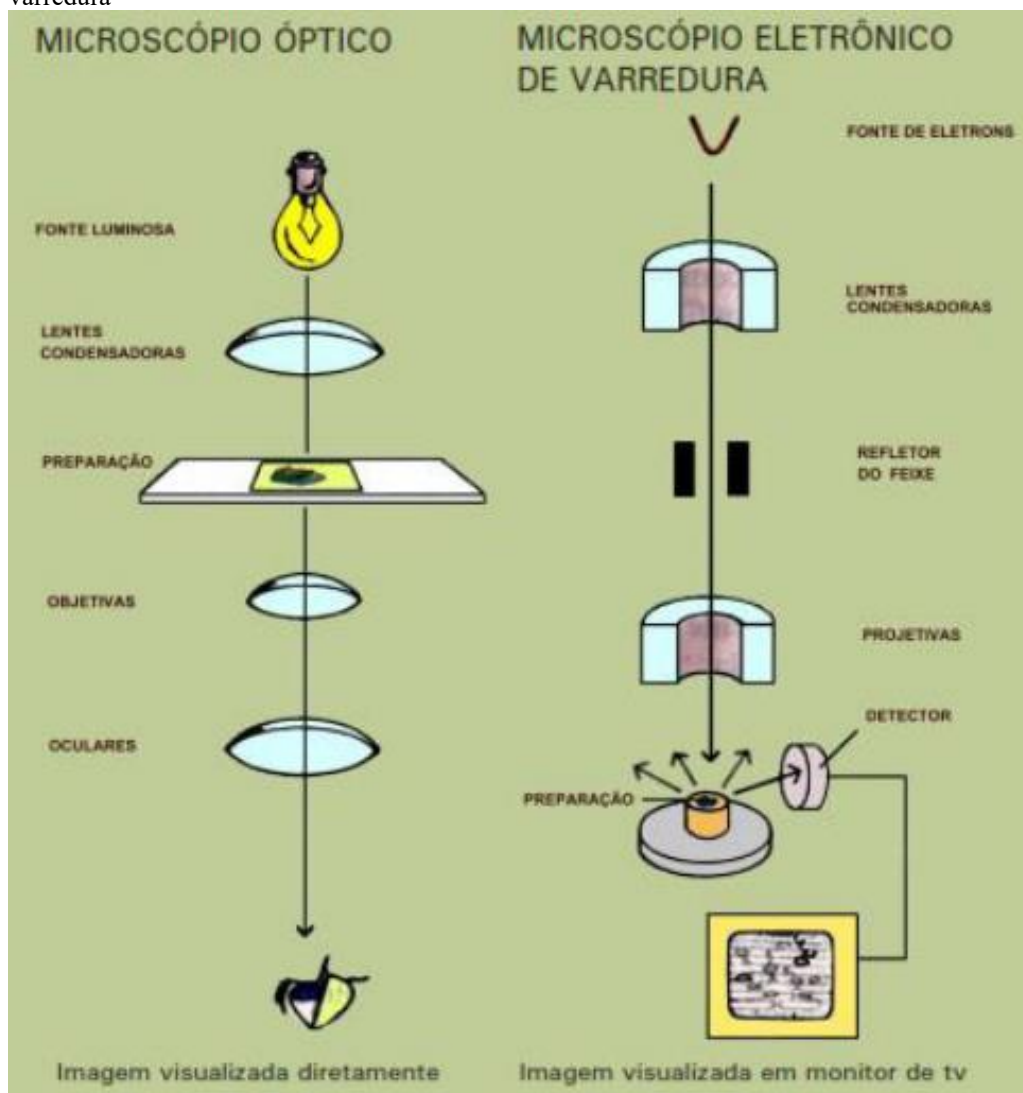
varredura

MICROSCÓPIO ÓPTICO

FONTE LUMINOSA

LENTES CONDENSADORAS

PREPARAÇÃO

OBJETIVAS

OCULARES

Imagem visualizada diretamente

MICROSCÓPIO ELETRÔNICO DE VARREDURA

FONTE DE ELETRONS

LENTES CONDENSADORAS

REFLETOR DO FEIXE

PROJETIVAS

DETECTOR

PREPARAÇÃO

Imagem visualizada em monitor de tv